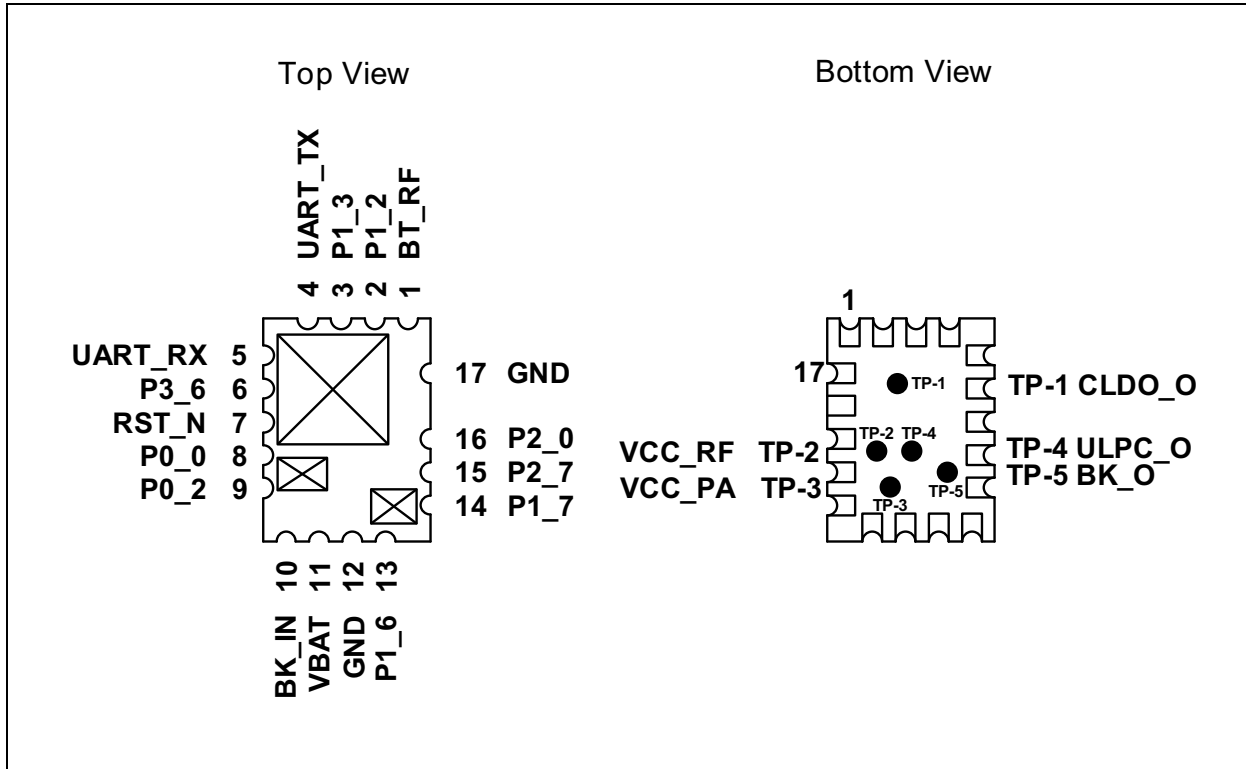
Top View

Bottom View

4 UART_TX
3 P1_3
2 P1_2
1 BT_RF

UART_RX 5
P3_6 6
RST_N 7
P0_0 8
P0_2 9

17 GND
16 P2_0
15 P2_7
14 P1_7

10 BK_IN
11 VBAT
12 GND
13 P1_6

1
17
TP-1
TP-2
TP-4
TP-3
TP-5

TP-1 CLDO_O
VCC_RF TP-2
TP-4 ULPC_O
TP-5 BK_O
VCC_PA TP-3